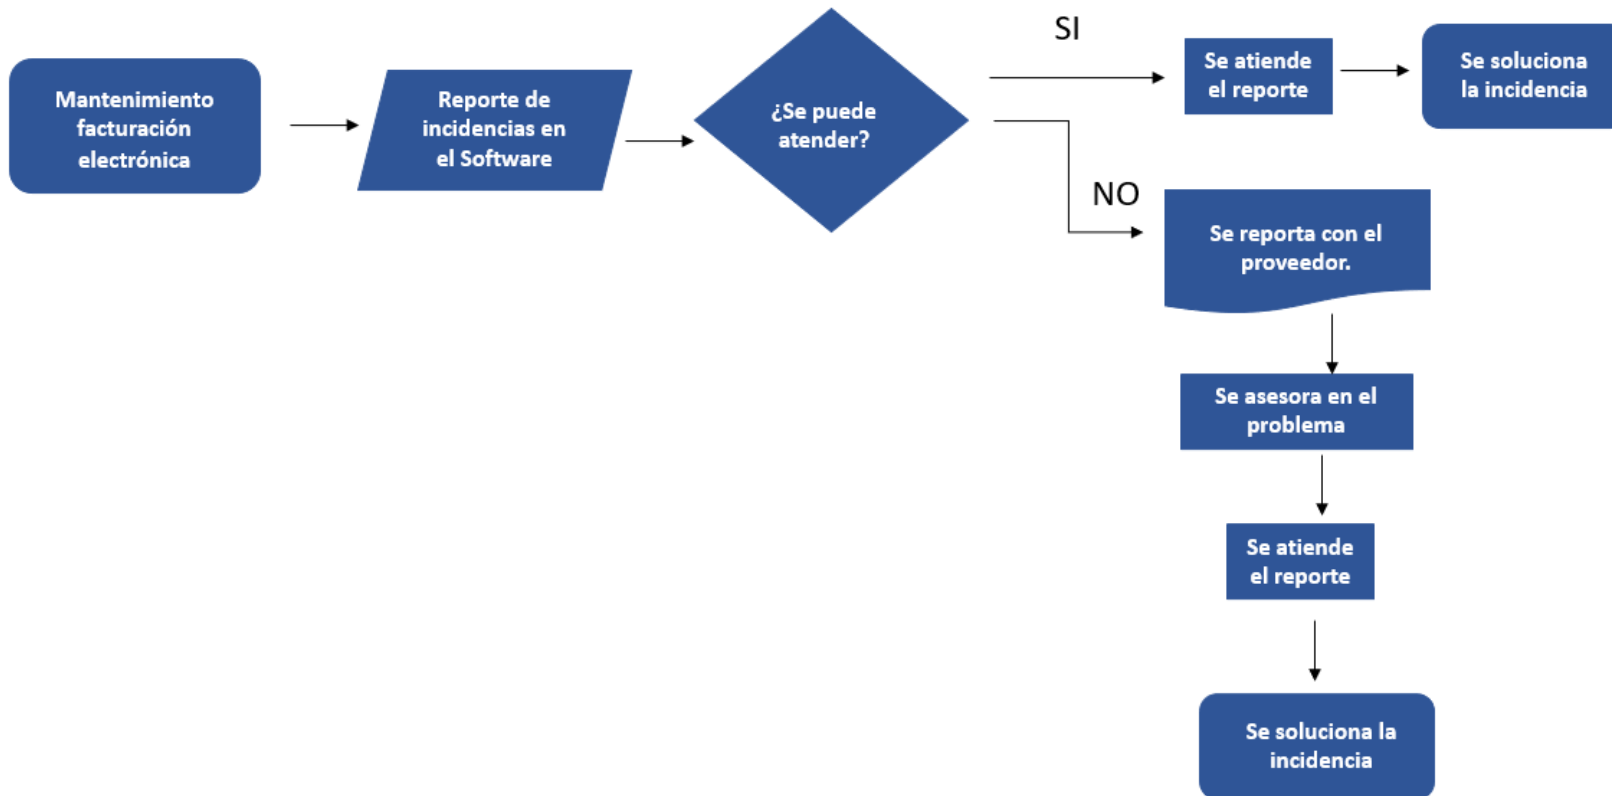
Mantenimiento facturación electrónica

Reporte de incidencias en el Software

¿Se puede atender?

SI

Se atiende el reporte

Se soluciona la incidencia

NO

Se reporta con el proveedor.

Se asesora en el problema

Se atiende el reporte

Se soluciona la incidencia